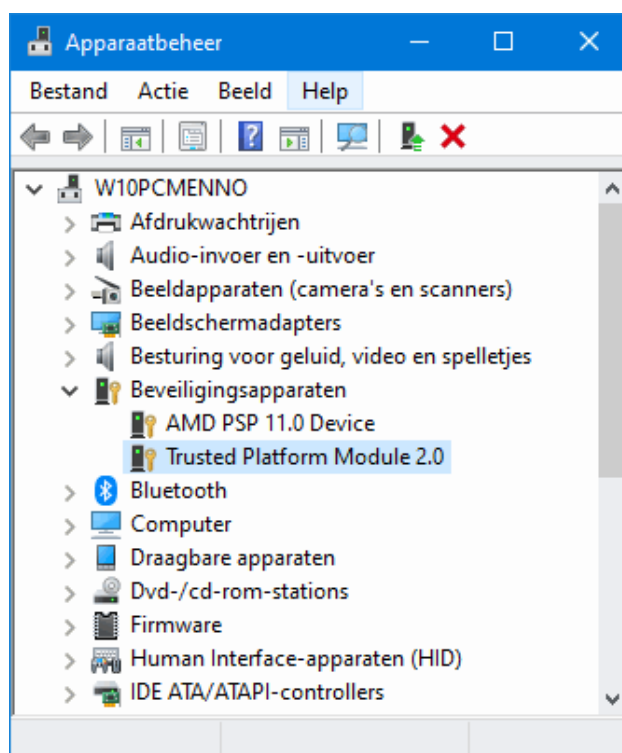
Apparaatbeheer

Bestand Actie Beeld Help

W10PCMENNO
Afdrukwachtrijen
Audio-invoer en -uitvoer
Beeldapparaten (camera's en scanners)
Beeldschermadapters
Besturing voor geluid, video en spelletjes
Beveiligingsapparaten
AMD PSP 11.0 Device
Trusted Platform Module 2.0
Bluetooth
Computer
Draagbare apparaten
Dvd-/cd-rom-stations
Firmware
Human Interface-apparaten (HID)
IDE ATA/ATAPI-controllers